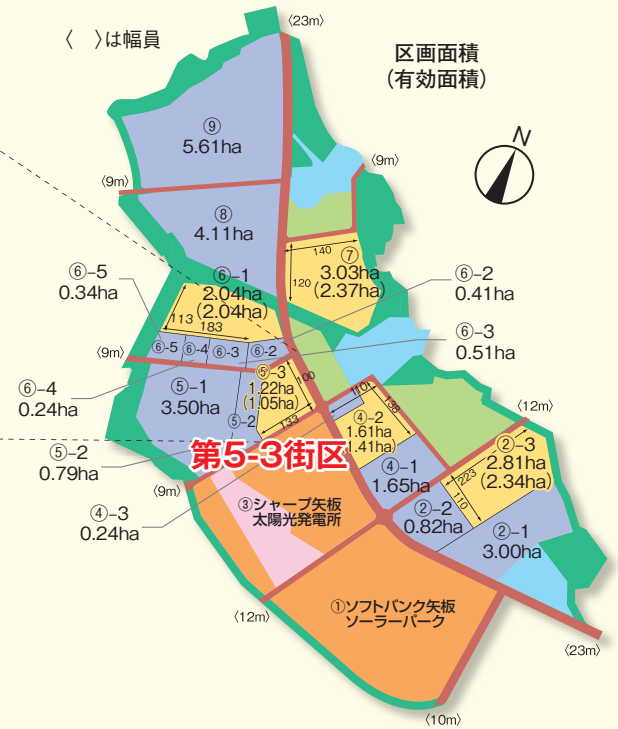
〈　〉は幅員

区画面積
（有効面積）

N

〈23m〉

〈9m〉

⑨
5.61ha

〈9m〉

⑧
4.11ha

140
⑦
3.03ha
（2.37ha）
120

⑥–5
0.34ha

⑥–1
2.04ha
（2.04ha）
113
183

⑥–2
0.41ha

⑥–3
0.51ha

〈9m〉

⑥-5 ⑥-4 ⑥-3 ⑥-2

⑤–3
1.22ha
（1.05ha）
100

⑥–4
0.24ha

⑤–1
3.50ha

⑤–2
133

110
138
④–2
1.61ha
（1.41ha）

〈12m〉

⑤–2
0.79ha

第5-3街区

④–1
1.65ha

②–3
2.81ha
（2.34ha）
223
110

〈9m〉

④–3
0.24ha

③シャープ矢板
太陽光発電所

②–2
0.82ha

②–1
3.00ha

①ソフトバンク矢板
ソーラーパーク

〈12m〉

〈23m〉

〈10m〉